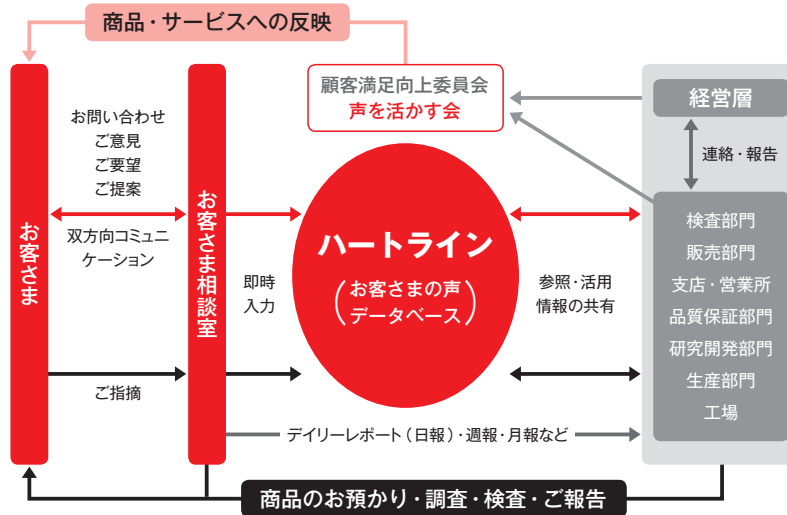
商品・サービスへの反映

顧客満足向上委員会
声を活かす会

経営層

連絡・報告

お客さま

お問い合わせ
ご意見
ご要望
ご提案

双方向コミュニケーション

ご指摘

お客さま相談室

即時入力

ハートライン
(お客さまの声データベース)

参照・活用
情報の共有

検査部門
販売部門
支店・営業所
品質保証部門
研究開発部門
生産部門
工場

デイリーレポート(日報)・週報・月報など

商品のお預かり・調査・検査・ご報告